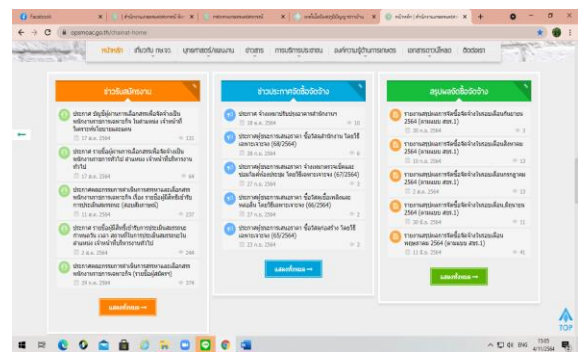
Facebook | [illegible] | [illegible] | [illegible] | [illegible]

opsmoac.go.th/chainat-home

หน้าหลัก | เกี่ยวกับ กษ.กจ. | ยุทธศาสตร์/แผนงาน | ข่าวสาร | การบริการประชาชน | องค์ความรู้ในการทำงาน | เอกสารดาวน์โหลด | ติดต่อเรา

ข่าวรับสมัครงาน

ประกาศ ผู้ผ่านการเลือกสรรเพื่อจัดจ้างเป็นพนักงานราชการเฉพาะกิจ ในตำแหน่ง เจ้าหน้าที่วิเคราะห์นโยบายและแผน
17 ส.ค. 2564 | 131

ประกาศ รายชื่อผู้ผ่านการเลือกสรรเพื่อจัดจ้างเป็นพนักงานราชการเฉพาะกิจ ตำแหน่ง เจ้าหน้าที่บริหารงานทั่วไป
17 ส.ค. 2564 | 84

ประกาศคณะกรรมการดำเนินการสรรหาและเลือกสรรพนักงานราชการเฉพาะกิจ เรื่อง รายชื่อผู้มีสิทธิ์เข้ารับการประเมินสมรรถนะ (สอบสัมภาษณ์)
11 ส.ค. 2564 | 232

ประกาศ รายชื่อผู้มีสิทธิ์เข้ารับการประเมินสมรรถนะ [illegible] ตำแหน่ง เจ้าหน้าที่บริหารงานทั่วไป
11 ส.ค. 2564 | 244

ประกาศคณะกรรมการดำเนินการสรรหาและเลือกสรรพนักงานราชการเฉพาะกิจ (รายชื่อผู้สมัคร)
29 ก.ค. 2564 | 379

แสดงทั้งหมด →

ข่าวประกาศจัดซื้อจัดจ้าง

ประกาศ จ้างเหมาปรับปรุงอาคารสำนักงาน
28 ต.ค. 2564 | 10

ประกาศผู้ชนะการเสนอราคา ซื้อวัสดุสำนักงาน โดยวิธีเฉพาะเจาะจง (68/2564)
28 ต.ค. 2564 | 6

ประกาศผู้ชนะการเสนอราคา จ้างเหมาตรวจเช็คและซ่อมรถยนต์ส่วนกลาง โดยวิธีเฉพาะเจาะจง (67/2564)
27 ก.ย. 2564 | 3

ประกาศผู้ชนะการเสนอราคา ซื้อวัสดุเชื้อเพลิงและหล่อลื่น โดยวิธีเฉพาะเจาะจง (66/2564)
23 ก.ย. 2564 | 3

ประกาศผู้ชนะการเสนอราคา ซื้อวัสดุคอมพิวเตอร์ โดยวิธีเฉพาะเจาะจง (65/2564)
23 ก.ย. 2564 | 3

แสดงทั้งหมด →

สรุปผลจัดซื้อจัดจ้าง

รายงานสรุปผลการจัดซื้อจัดจ้างรอบเดือนกันยายน 2564 (แบบแบบ สขร.1)
30 ก.ย. 2564 | 3

รายงานสรุปผลการจัดซื้อจัดจ้างรอบเดือนสิงหาคม 2564 (แบบแบบ สขร.1)
31 ส.ค. 2564 | 3

รายงานสรุปผลการจัดซื้อจัดจ้างรอบเดือนกรกฎาคม 2564 (แบบแบบ สขร.1)
2 ส.ค. 2564 | 3

รายงานสรุปผลการจัดซื้อจัดจ้างรอบเดือนมิถุนายน 2564 (แบบแบบ สขร.1)
30 มิ.ย. 2564 | 3

รายงานสรุปผลการจัดซื้อจัดจ้างรอบเดือนพฤษภาคม 2564 (แบบแบบ สขร.1)
11 มิ.ย. 2564 | 41

แสดงทั้งหมด →

TOP

ENG 15:05 4/11/2564